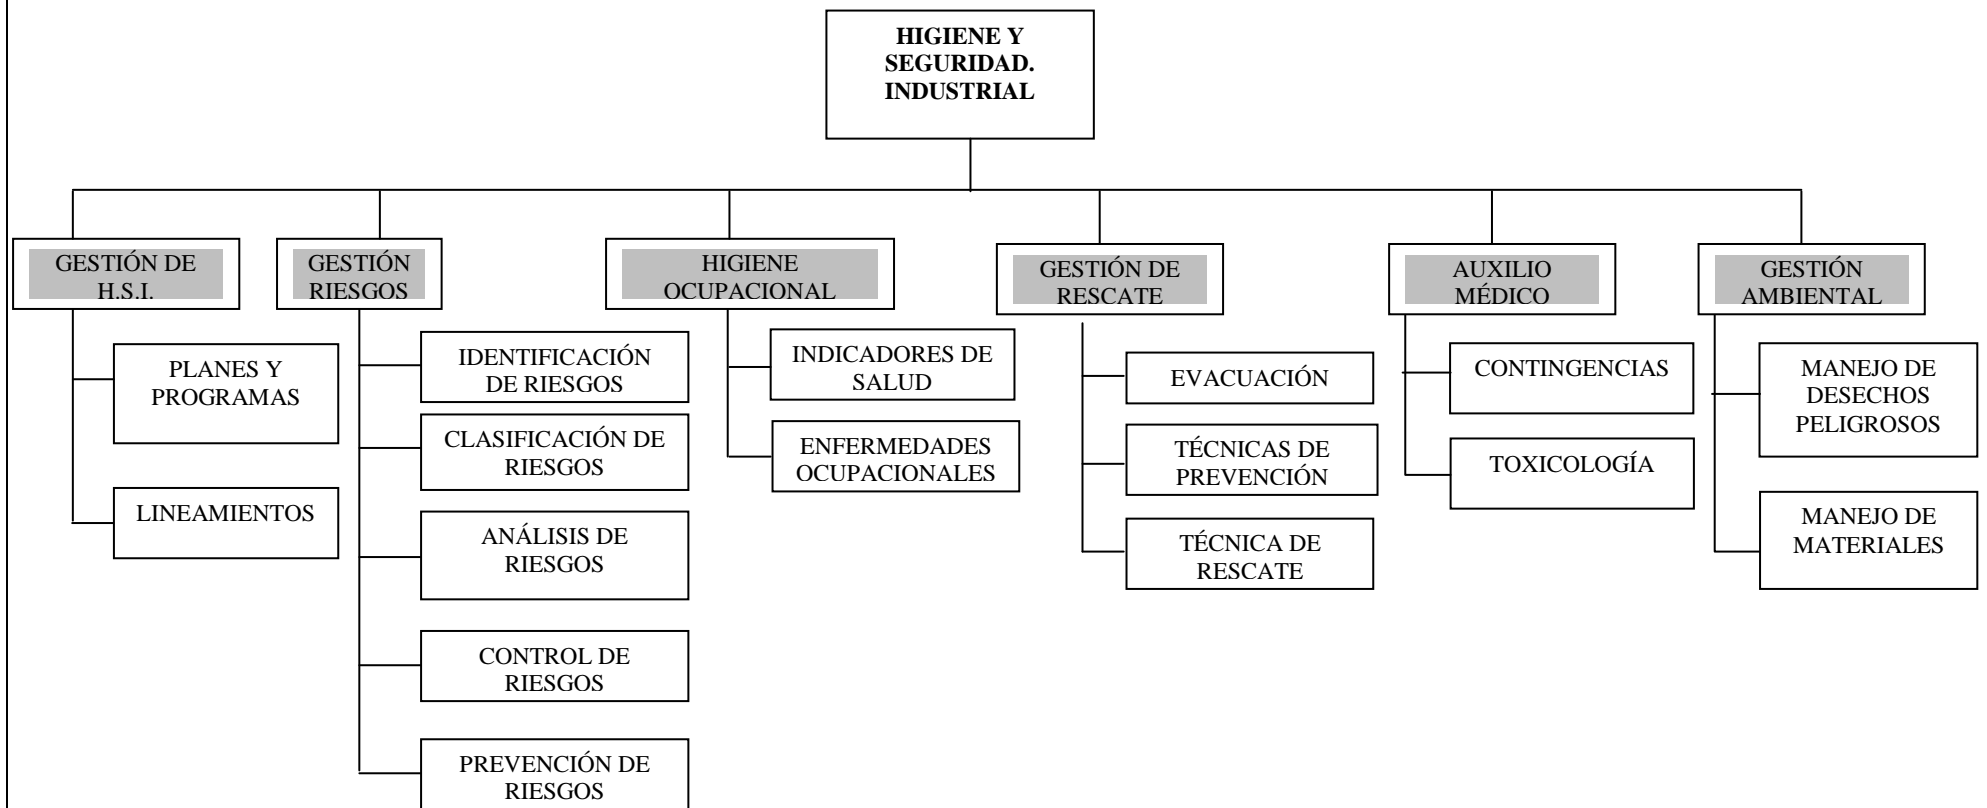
HIGIENE Y SEGURIDAD. INDUSTRIAL

GESTIÓN DE H.S.I.

PLANES Y PROGRAMAS

LINEAMIENTOS

GESTIÓN RIESGOS

IDENTIFICACIÓN DE RIESGOS

CLASIFICACIÓN DE RIESGOS

ANÁLISIS DE RIESGOS

CONTROL DE RIESGOS

PREVENCIÓN DE RIESGOS

HIGIENE OCUPACIONAL

INDICADORES DE SALUD

ENFERMEDADES OCUPACIONALES

GESTIÓN DE RESCATE

EVACUACIÓN

TÉCNICAS DE PREVENCIÓN

TÉCNICA DE RESCATE

AUXILIO MÉDICO

CONTINGENCIAS

TOXICOLOGÍA

GESTIÓN AMBIENTAL

MANEJO DE DESECHOS PELIGROSOS

MANEJO DE MATERIALES